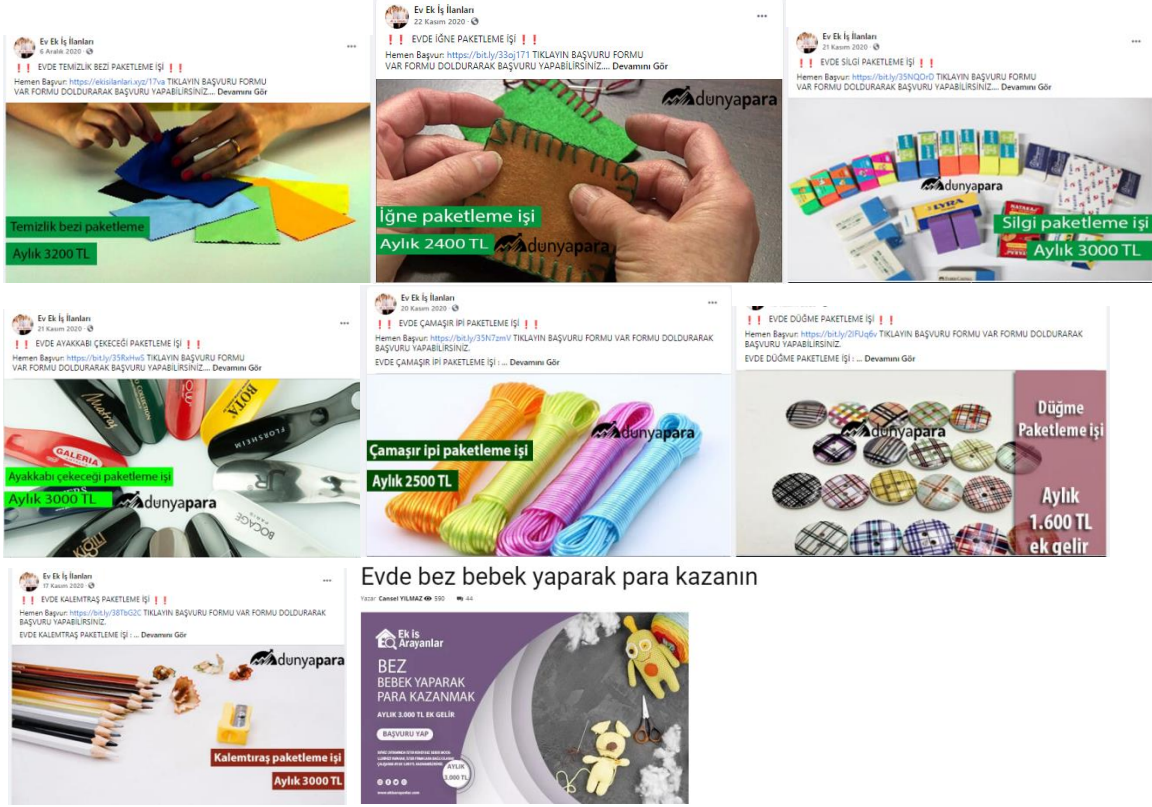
Ev Ek İş İlanları
6 Aralık 2020
❗❗ EVDE TEMİZLİK BEZİ PAKETLEME İŞİ ❗❗
Hemen Başvur: https://ekisilanlari.xyz/17va TIKLAYIN BAŞVURU FORMU VAR FORMU DOLDURARAK BAŞVURU YAPABİLİRSİNİZ.... Devamını Gör
Temizlik bezi paketleme
Aylık 3200 TL

Ev Ek İş İlanları
22 Kasım 2020
❗❗ EVDE İĞNE PAKETLEME İŞİ ❗❗
Hemen Başvur: https://bit.ly/33oj171 TIKLAYIN BAŞVURU FORMU VAR FORMU DOLDURARAK BAŞVURU YAPABİLİRSİNİZ.... Devamını Gör
dunyapara
İğne paketleme işi
Aylık 2400 TL
dunyapara

Ev Ek İş İlanları
21 Kasım 2020
❗❗ EVDE SİLGİ PAKETLEME İŞİ ❗❗
Hemen Başvur: https://bit.ly/35NQOrD TIKLAYIN BAŞVURU FORMU VAR FORMU DOLDURARAK BAŞVURU YAPABİLİRSİNİZ.... Devamını Gör
dunyapara
Silgi paketleme işi
Aylık 3000 TL

Ev Ek İş İlanları
21 Kasım 2020
❗❗ EVDE AYAKKABI ÇEKECEĞİ PAKETLEME İŞİ ❗❗
Hemen Başvur: https://bit.ly/35RxHw5 TIKLAYIN BAŞVURU FORMU VAR FORMU DOLDURARAK BAŞVURU YAPABİLİRSİNİZ.... Devamını Gör
Ayakkabı çekeceği paketleme işi
Aylık 3000 TL
dunyapara

Ev Ek İş İlanları
20 Kasım 2020
❗❗ EVDE ÇAMAŞIR İPİ PAKETLEME İŞİ ❗❗
Hemen Başvur: https://bit.ly/35N7zmV TIKLAYIN BAŞVURU FORMU VAR FORMU DOLDURARAK BAŞVURU YAPABİLİRSİNİZ.
EVDE ÇAMAŞIR İPİ PAKETLEME İŞİ : ... Devamını Gör
dunyapara
Çamaşır ipi paketleme işi
Aylık 2500 TL

❗❗ EVDE DÜĞME PAKETLEME İŞİ ❗❗
Hemen Başvur: https://bit.ly/2lFUq6v TIKLAYIN BAŞVURU FORMU VAR FORMU DOLDURARAK BAŞVURU YAPABİLİRSİNİZ.
EVDE DÜĞME PAKETLEME İŞİ : ... Devamını Gör
dunyapara
Düğme Paketleme işi
Aylık 1.600 TL ek gelir

Ev Ek İş İlanları
17 Kasım 2020
❗❗ EVDE KALEMTRAŞ PAKETLEME İŞİ ❗❗
Hemen Başvur: https://bit.ly/38TbG2C TIKLAYIN BAŞVURU FORMU VAR FORMU DOLDURARAK BAŞVURU YAPABİLİRSİNİZ.
EVDE KALEMTRAŞ PAKETLEME İŞİ : ... Devamını Gör
dunyapara
Kalemtraş paketleme işi
Aylık 3000 TL

Evde bez bebek yaparak para kazanın
Yazar: Cansel YILMAZ 590 44
Ek iş Arayanlar
BEZ BEBEK YAPARAK PARA KAZANMAK
AYLIK 3.000 TL EK GELİR
BAŞVURU YAP
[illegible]
AYLIK 3.000 TL